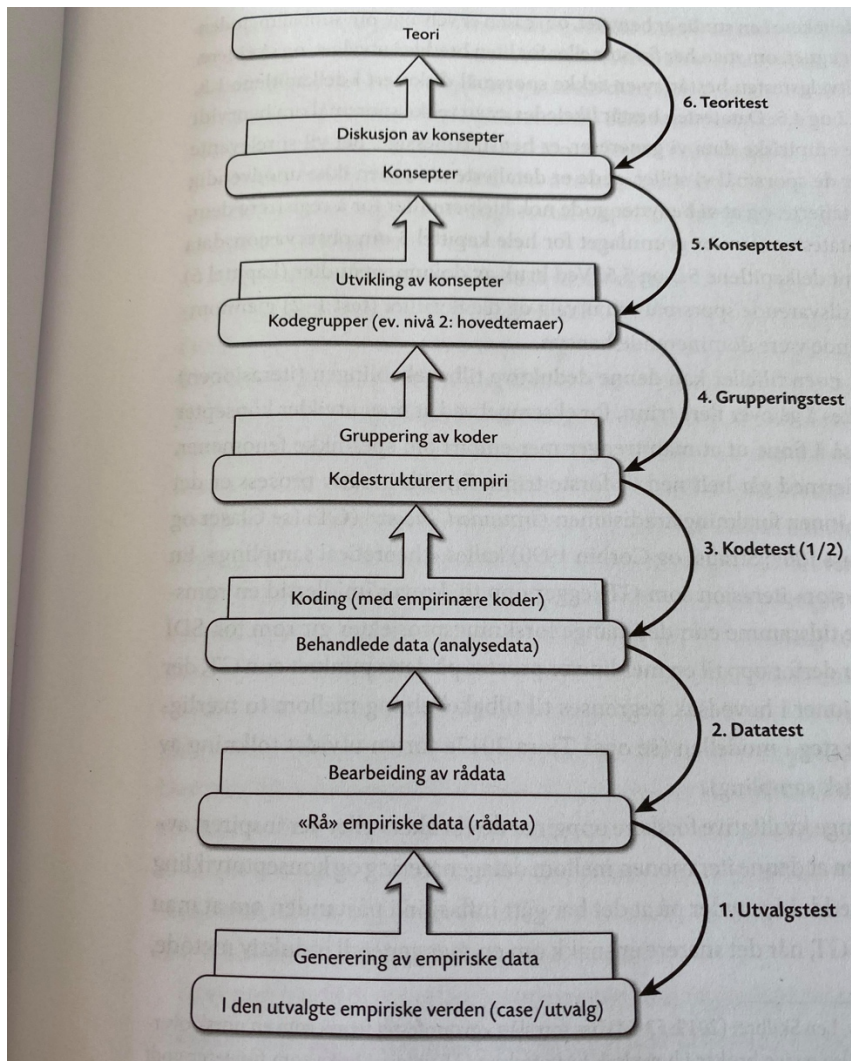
Teori

6. Teoritest

Diskusjon av konsepter

Konsepter

5. Konsepttest

Utvikling av konsepter

Kodegrupper (ev. nivå 2: hovedtemaer)

4. Grupperingstest

Gruppering av koder

Kodestrukturert empiri

3. Kodetest (1/2)

Koding (med empirinære koder)

Behandlede data (analysedata)

2. Datatest

Bearbeiding av rådata

«Rå» empiriske data (rådata)

1. Utvalgstest

Generering av empiriske data

I den utvalgte empiriske verden (case/utvalg)